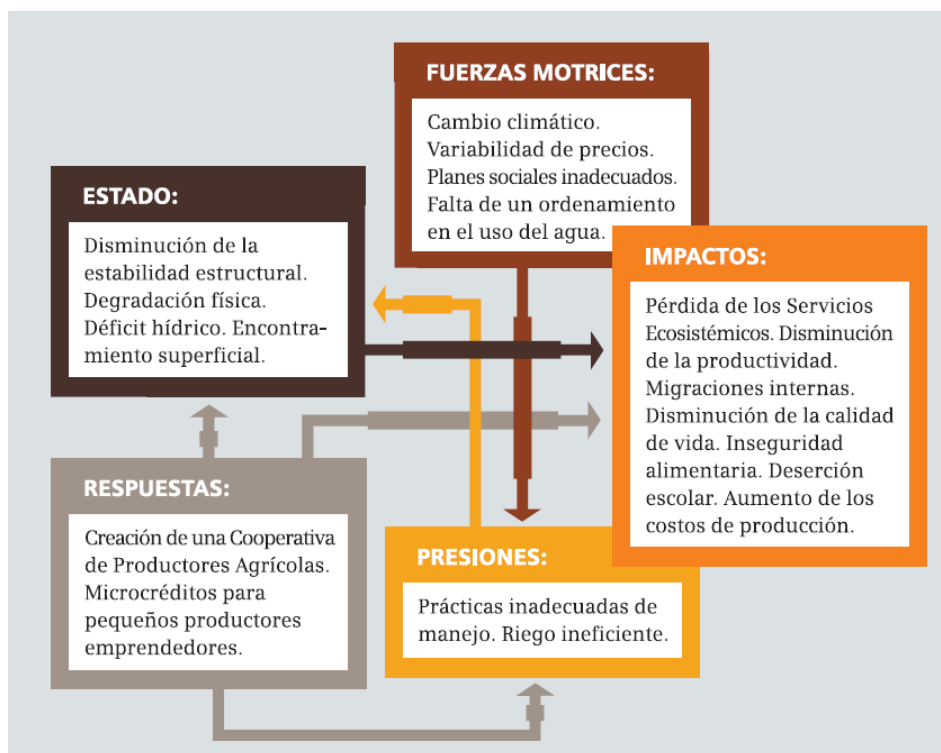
FUERZAS MOTRICES:

Cambio climático. Variabilidad de precios. Planes sociales inadecuados. Falta de un ordenamiento en el uso del agua.

ESTADO:

Disminución de la estabilidad estructural. Degradación física. Déficit hídrico. Encontramiento superficial.

IMPACTOS:

Pérdida de los Servicios Ecosistémicos. Disminución de la productividad. Migraciones internas. Disminución de la calidad de vida. Inseguridad alimentaria. Deserción escolar. Aumento de los costos de producción.

RESPUESTAS:

Creación de una Cooperativa de Productores Agrícolas. Microcréditos para pequeños productores emprendedores.

PRESIONES:

Prácticas inadecuadas de manejo. Riego ineficiente.